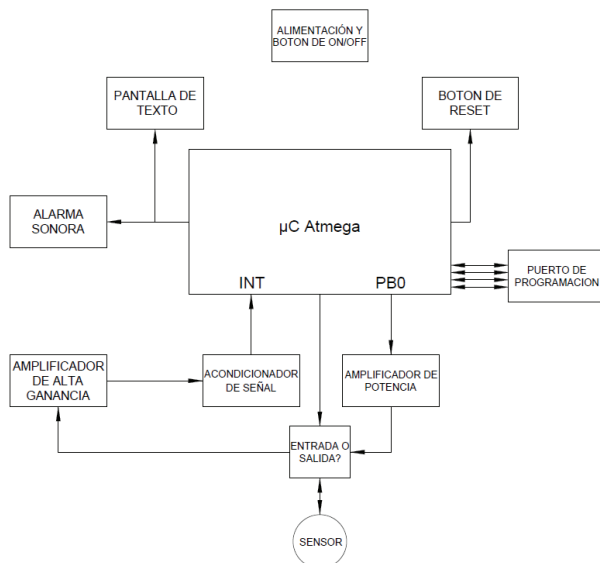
ALIMENTACIÓN Y BOTON DE ON/OFF

PANTALLA DE TEXTO

BOTON DE RESET

ALARMA SONORA

µC Atmega

INT

PB0

PUERTO DE PROGRAMACION

AMPLIFICADOR DE ALTA GANANCIA

ACONDICIONADOR DE SEÑAL

AMPLIFICADOR DE POTENCIA

ENTRADA O SALIDA?

SENSOR